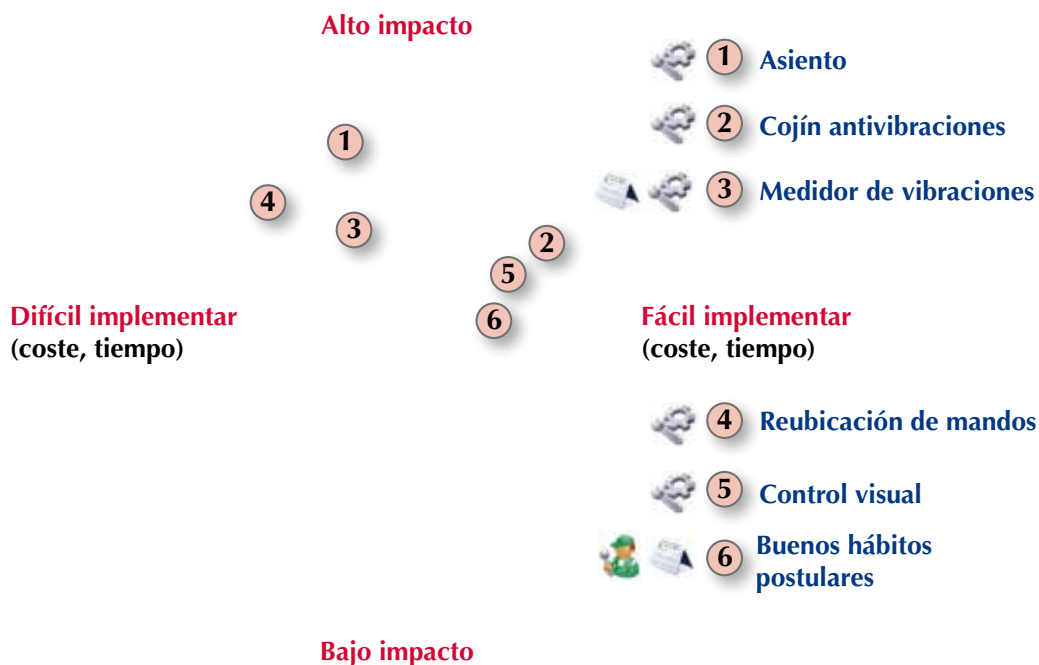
Alto impacto

1
4
3
2
5
6

Difícil implementar
(coste, tiempo)

Fácil implementar
(coste, tiempo)

Bajo impacto

1 Asiento
2 Cojín antivibraciones
3 Medidor de vibraciones
4 Reubicación de mandos
5 Control visual
6 Buenos hábitos postulares